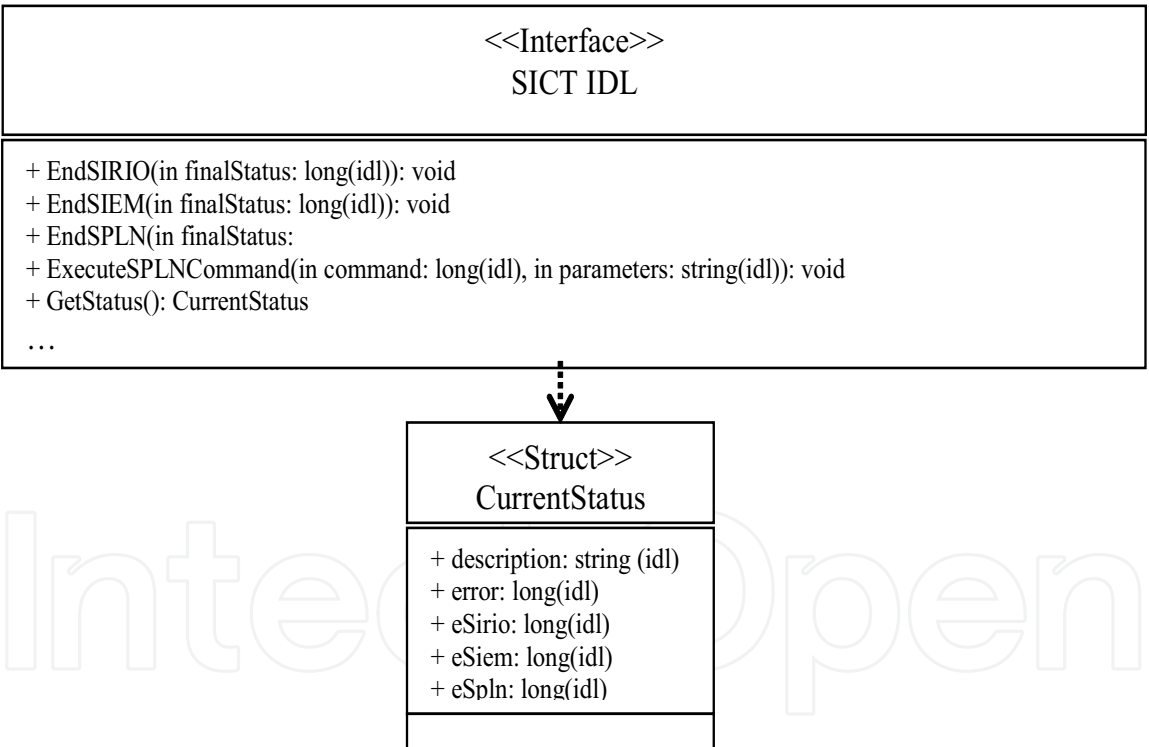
<<Interface>>
SICT IDL

+ EndSIRIO(in finalStatus: long(idl)): void
+ EndSIEM(in finalStatus: long(idl)): void
+ EndSPLN(in finalStatus:
+ ExecuteSPLNCommand(in command: long(idl), in parameters: string(idl)): void
+ GetStatus(): CurrentStatus
…

<<Struct>>
CurrentStatus

+ description: string (idl)
+ error: long(idl)
+ eSirio: long(idl)
+ eSiem: long(idl)
+ eSpln: long(idl)

IntechOpen